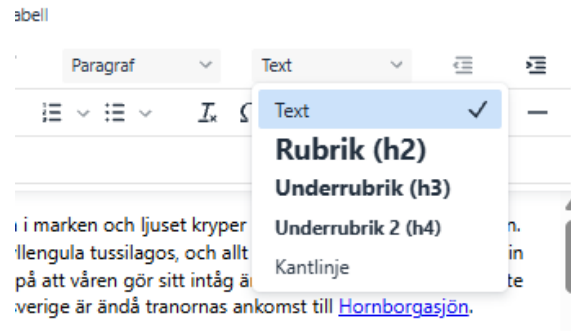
abell

Paragraf
Text

Text
Rubrik (h2)
Underrubrik (h3)
Underrubrik 2 (h4)
Kantlinje

n i marken och ljuset kryper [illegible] n.
llengula tussilagos, och allt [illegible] in
på att våren gör sitt intåg ä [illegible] te
verige är ändå tranornas ankomst till Hornborgasjön.